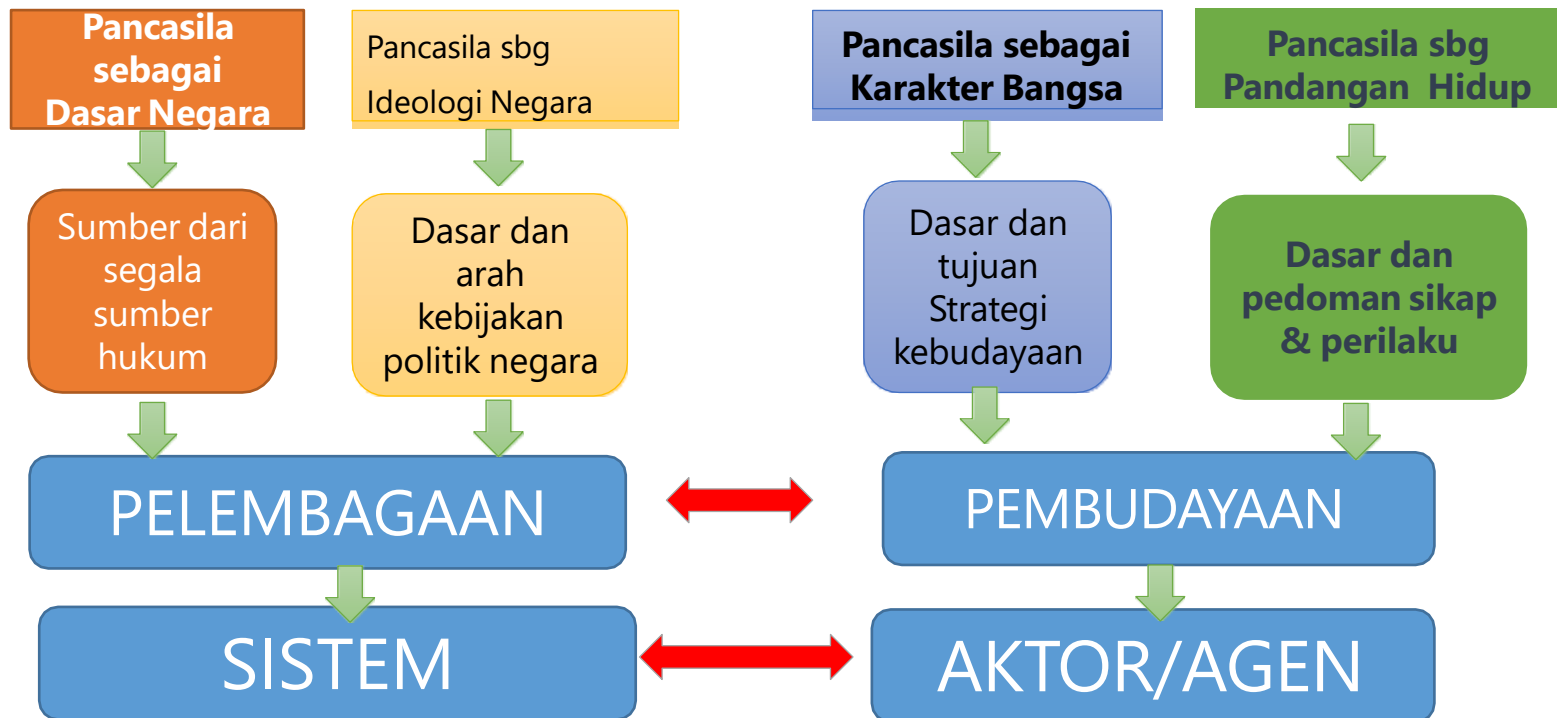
Pancasila sebagai Dasar Negara

Pancasila sbg Ideologi Negara

Pancasila sebagai Karakter Bangsa

Pancasila sbg Pandangan Hidup

Sumber dari segala sumber hukum

Dasar dan arah kebijakan politik negara

Dasar dan tujuan Strategi kebudayaan

Dasar dan pedoman sikap & perilaku

PELEMBAGAAN

PEMBUDAYAAN

SISTEM

AKTOR/AGEN